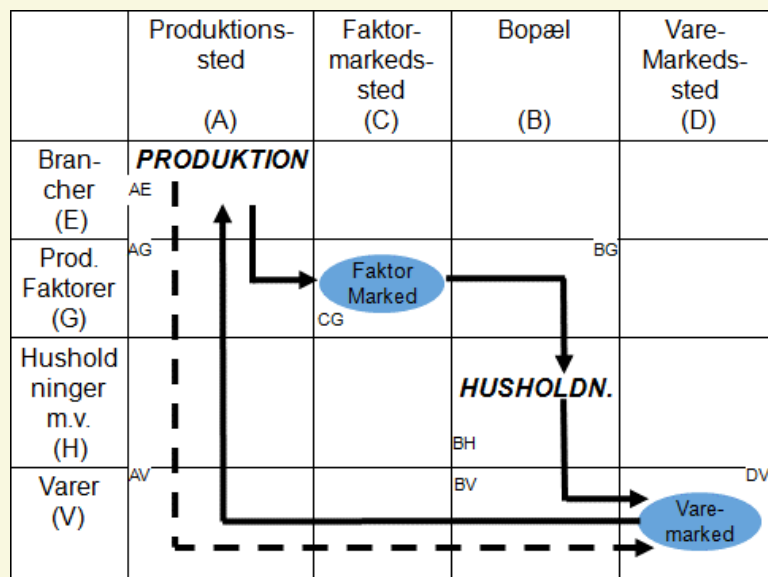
|  | Produktionssted (A) | Faktormarkedssted (C) | Bopæl (B) | Vare-Markedssted (D) |
|---|---|---|---|---|
| Brancher (E) | PRODUKTION AE |  |  |  |
| Prod. Faktorer (G) | AG | Faktor Marked CG | BG |  |
| Husholdninger m.v. (H) |  |  | HUSHOLDN. BH |  |
| Varer (V) | AV |  | BV | DV Vare-marked |